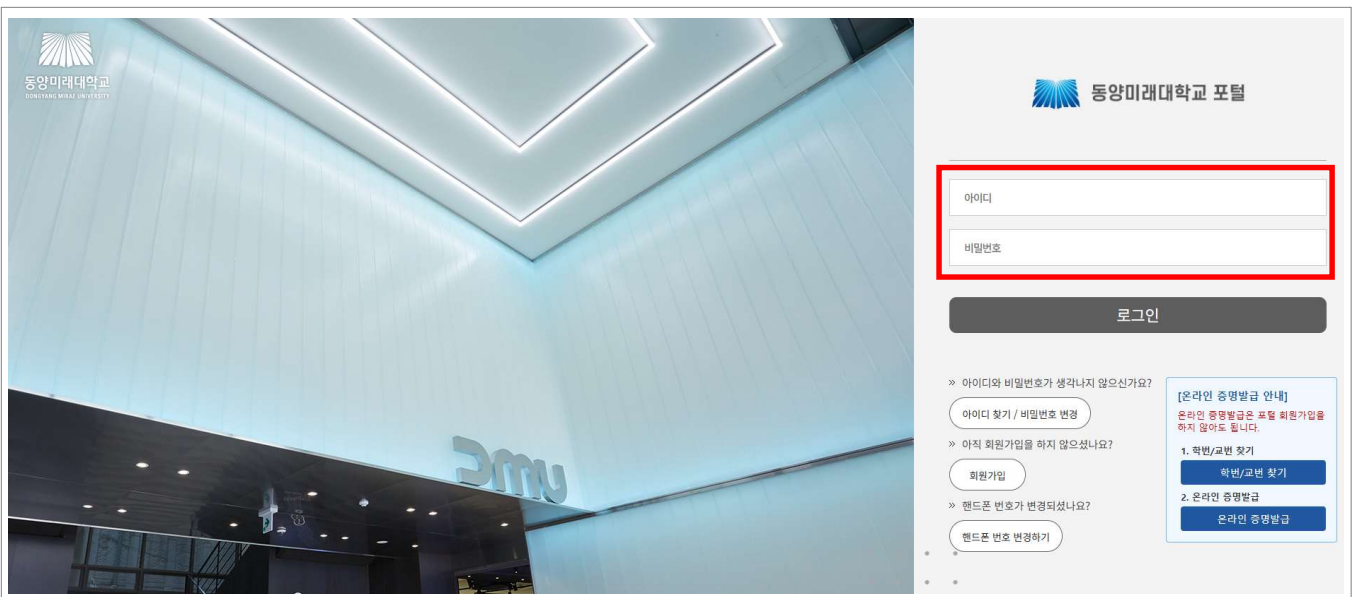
동양미래대학교
DONGYANG MIRAE UNIVERSITY

dmu

동양미래대학교 포털

아이디

비밀번호

로그인

» 아이디와 비밀번호가 생각나지 않으신가요?

아이디 찾기 / 비밀번호 변경

» 아직 회원가입을 하지 않으셨나요?

회원가입

» 핸드폰 번호가 변경되셨나요?

핸드폰 번호 변경하기

[온라인 증명발급 안내]

온라인 증명발급은 포털 회원가입을 하지 않아도 됩니다.

1. 학번/교번 찾기

학번/교번 찾기

2. 온라인 증명발급

온라인 증명발급